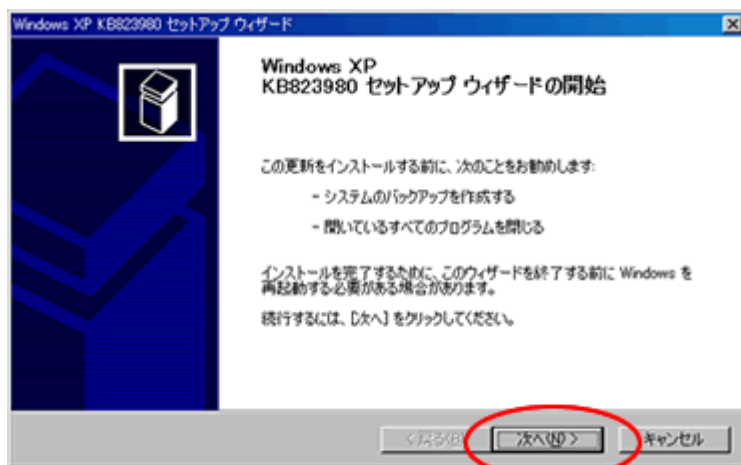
Windows XP KB823980 セットアップ ウィザード

Windows XP
KB823980 セットアップ ウィザードの開始

この更新をインストールする前に、次のことをお勧めします:

- システムのバックアップを作成する

- 開いているすべてのプログラムを閉じる

インストールを完了するために、このウィザードを終了する前に Windows を再起動する必要がある場合があります。

続行するには、[次へ] をクリックしてください。

< 戻る(B)
次へ(N) >
キャンセル